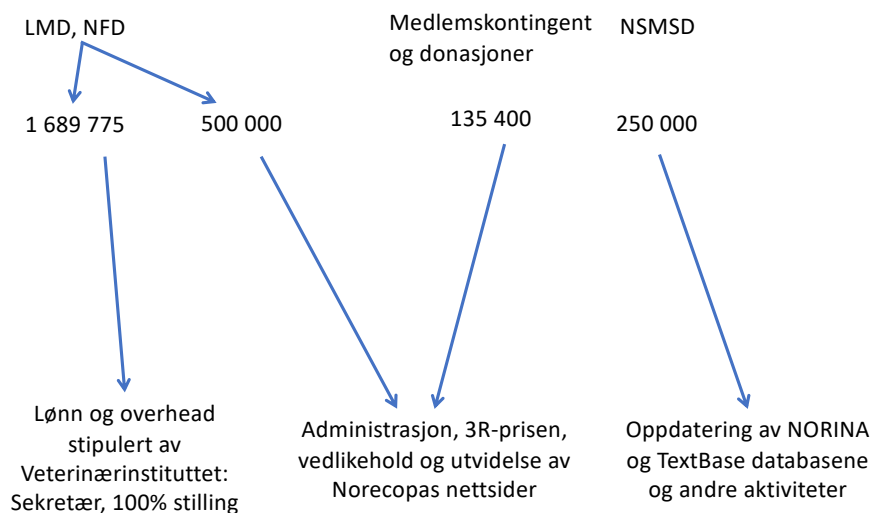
LMD, NFD

Medlemskontingent og donasjoner

NSMSD

1 689 775

500 000

135 400

250 000

Lønn og overhead stipulert av Veterinærinstituttet: Sekretær, 100% stilling

Administrasjon, 3R-prisen, vedlikehold og utvidelse av Norecopas nettsider

Oppdatering av NORINA og TextBase databasene og andre aktiviteter